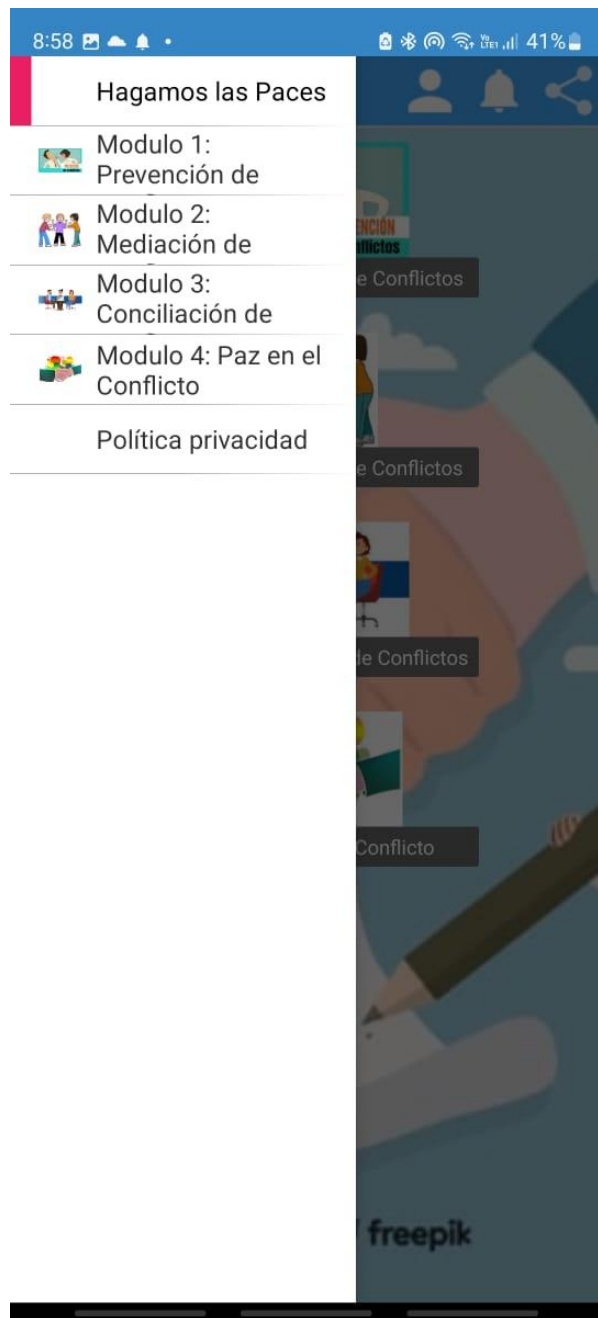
8:58

41%

Hagamos las Paces

Modulo 1: Prevención de

Modulo 2: Mediación de

Modulo 3: Conciliación de

Modulo 4: Paz en el Conflicto

Política privacidad

VENCIÓN
nflictos

e Conflictos

e Conflictos

de Conflictos

Conflicto

freepik